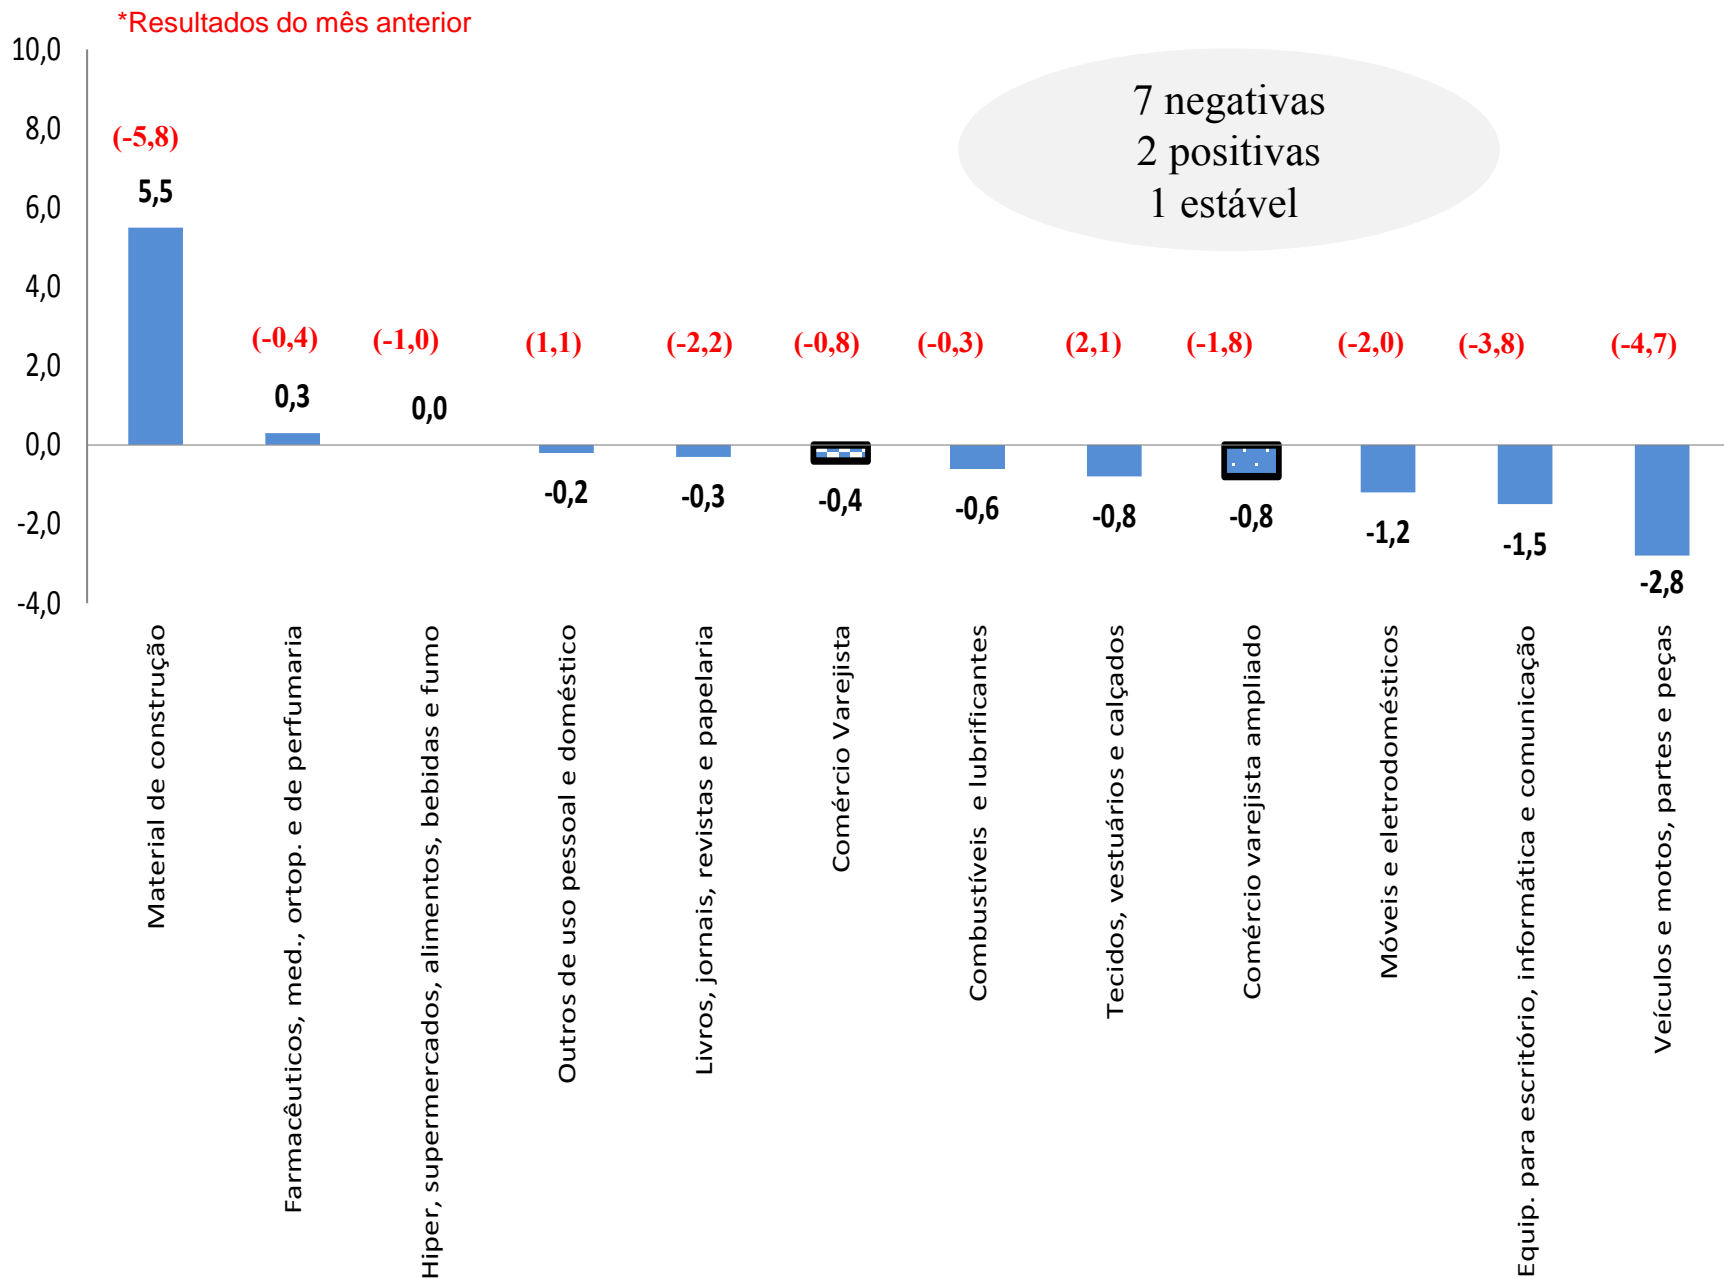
*Resultados do mês anterior

7 negativas
2 positivas
1 estável

10,0
8,0
6,0
4,0
2,0
0,0
-2,0
-4,0

| Categoria | Resultado do mês anterior | Valor |
|---|---|---|
| Material de construção | (-5,8) | 5,5 |
| Farmacêuticos, med., ortop. e de perfumaria | (-0,4) | 0,3 |
| Hiper, supermercados, alimentos, bebidas e fumo | (-1,0) | 0,0 |
| Outros de uso pessoal e doméstico | (1,1) | -0,2 |
| Livros, jornais, revistas e papelaria | (-2,2) | -0,3 |
| Comércio Varejista | (-0,8) | -0,4 |
| Combustíveis e lubrificantes | (-0,3) | -0,6 |
| Tecidos, vestuários e calçados | (2,1) | -0,8 |
| Comércio varejista ampliado | (-1,8) | -0,8 |
| Móveis e eletrodomésticos | (-2,0) | -1,2 |
| Equip. para escritório, informática e comunicação | (-3,8) | -1,5 |
| Veículos e motos, partes e peças | (-4,7) | -2,8 |